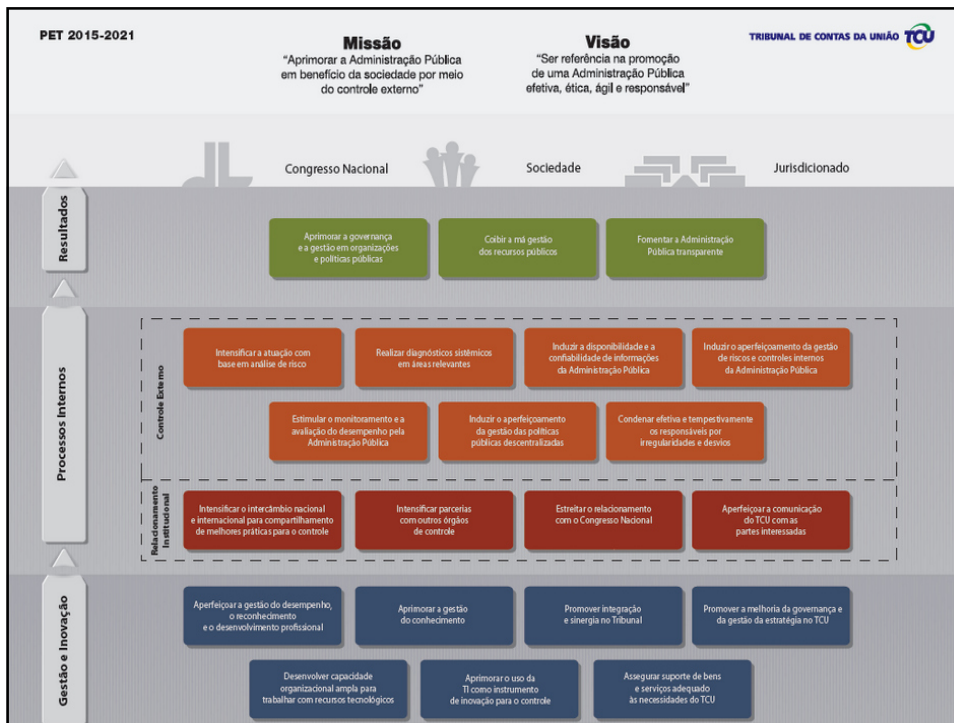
PET 2015-2021

Missão
"Aprimorar a Administração Pública em benefício da sociedade por meio do controle externo"

Visão
"Ser referência na promoção de uma Administração Pública efetiva, ética, ágil e responsável"

TRIBUNAL DE CONTAS DA UNIÃO TCU

Congresso Nacional

Sociedade

Jurisdicionado

Resultados

Aprimorar a governança e a gestão em organizações e políticas públicas

Coibir a má gestão dos recursos públicos

Fomentar a Administração Pública transparente

Processos Internos

Controle Externo

Intensificar a atuação com base em análise de risco

Realizar diagnósticos sistêmicos em áreas relevantes

Induzir a disponibilidade e a confiabilidade de informações da Administração Pública

Induzir o aperfeiçoamento da gestão de riscos e controles internos da Administração Pública

Estimular o monitoramento e a avaliação do desempenho pela Administração Pública

Induzir o aperfeiçoamento da gestão das políticas públicas descentralizadas

Condenar efetiva e tempestivamente os responsáveis por irregularidades e desvios

Relacionamento Institucional

Intensificar o intercâmbio nacional e internacional para compartilhamento de melhores práticas para o controle

Intensificar parcerias com outros órgãos de controle

Estreitar o relacionamento com o Congresso Nacional

Aperfeiçoar a comunicação do TCU com as partes interessadas

Gestão e Inovação

Aperfeiçoar a gestão do desempenho, o reconhecimento e o desenvolvimento profissional

Aprimorar a gestão do conhecimento

Promover integração e sinergia no Tribunal

Promover a melhoria da governança e da gestão da estratégia no TCU

Desenvolver capacidade organizacional ampla para trabalhar com recursos tecnológicos

Aprimorar o uso da TI como instrumento de inovação para o controle

Assegurar suporte de bens e serviços adequado às necessidades do TCU